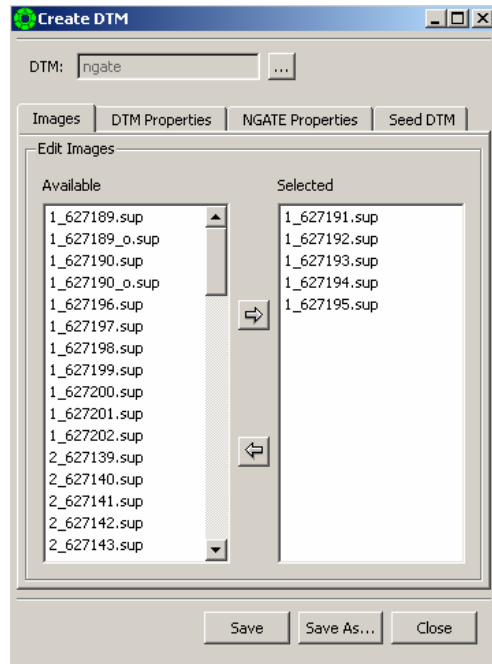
Create DTM

DTM: ngate ...

Images | DTM Properties | NGATE Properties | Seed DTM

Edit Images

Available

1_627189.sup
1_627189_o.sup
1_627190.sup
1_627190_o.sup
1_627196.sup
1_627197.sup
1_627198.sup
1_627199.sup
1_627200.sup
1_627201.sup
1_627202.sup
2_627139.sup
2_627140.sup
2_627141.sup
2_627142.sup
2_627143.sup

Selected

1_627191.sup
1_627192.sup
1_627193.sup
1_627194.sup
1_627195.sup

Save | Save As... | Close